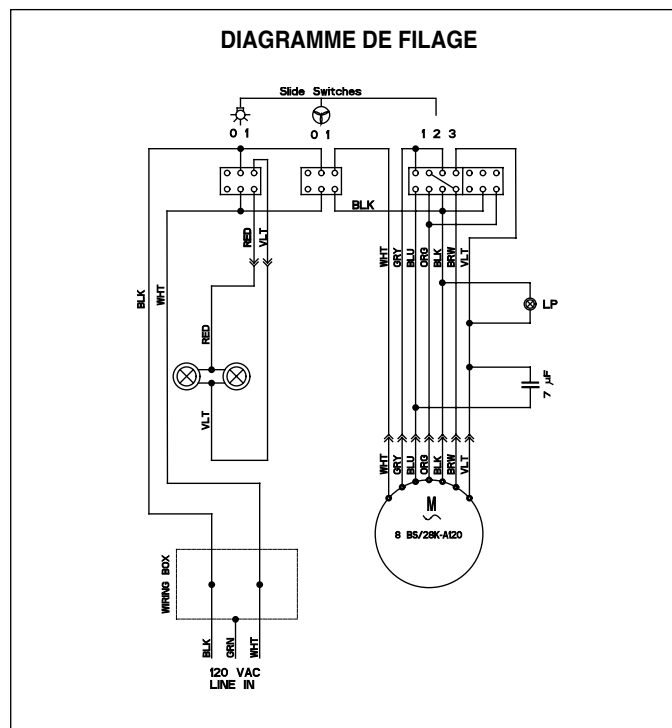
DIAGRAMME DE FILAGE

Slide Switches

0 1

0 1

1 2 3

BLK

RED

VLT

WHT

GRY

BLU

ORG

BLK

BRW

VLT

BLK

WHT

LP

RED

VLT

$7 \mu F$

WHT

GRY

BLU

ORG

BLK

BRW

VLT

M

~

8 BS/28K-A120

WIRING BOX

BLK

GRN

WHT

120 VAC
LINE IN